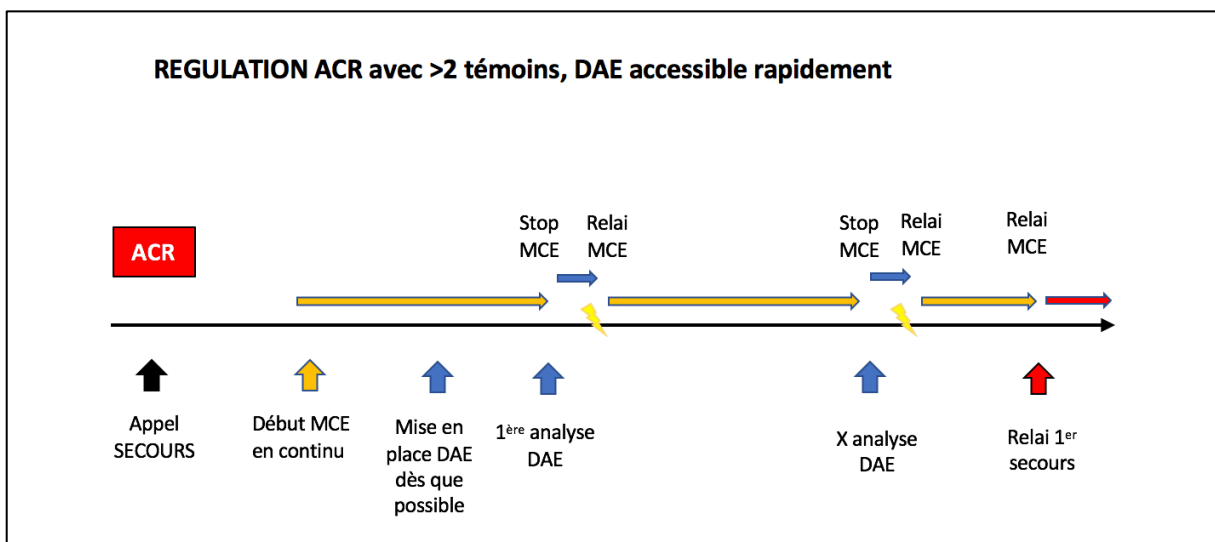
REGULATION ACR avec >2 témoins, DAE accessible rapidement

ACR

Stop MCE

Relai MCE

Stop MCE

Relai MCE

Relai MCE

Appel SECOURS

Début MCE en continu

Mise en place DAE dès que possible

1$^{ère}$ analyse DAE

X analyse DAE

Relai 1$^{er}$ secours